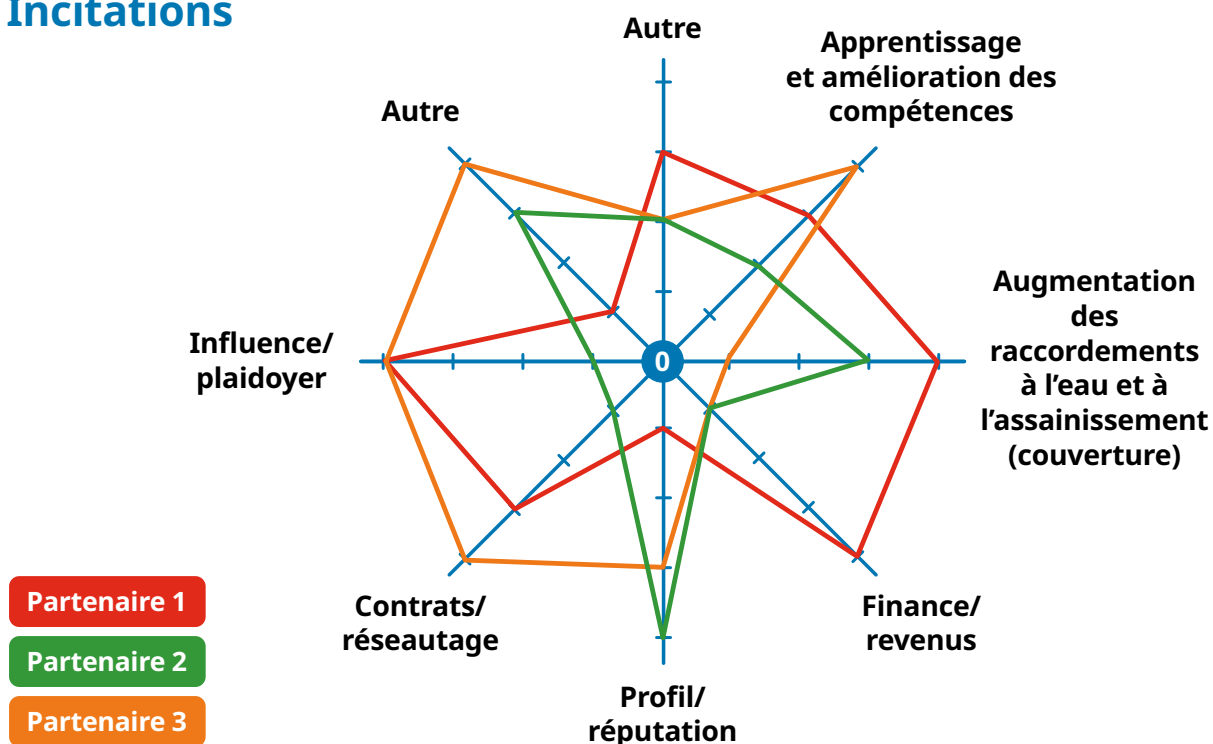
Incitations

Autre

Apprentissage et amélioration des compétences

Autre

Augmentation des raccordements à l'eau et à l'assainissement (couverture)

Influence/ plaidoyer

0

Finance/ revenus

Contrats/ réseautage

Profil/ réputation

Partenaire 1

Partenaire 2

Partenaire 3